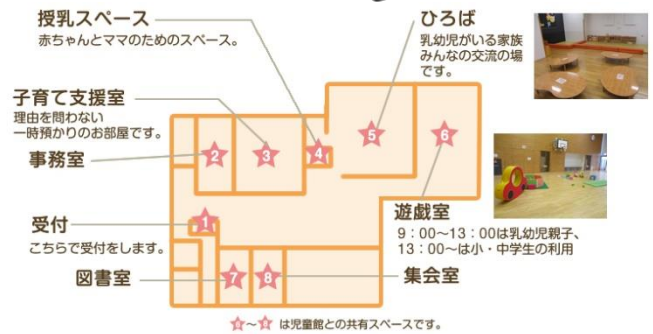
授乳スペース
赤ちゃんとママのためのスペース。

ひろば
乳幼児がいる家族みんなの交流の場です。

子育て支援室
理由を問わない一時預かりのお部屋です。

事務室

受付
こちらで受付をします。

図書室

遊戯室
9：00～13：00は乳幼児親子、13：00～は小・中学生の利用

集会室

1
2
3
4
5
6
7
8

7～8 は児童館との共有スペースです。